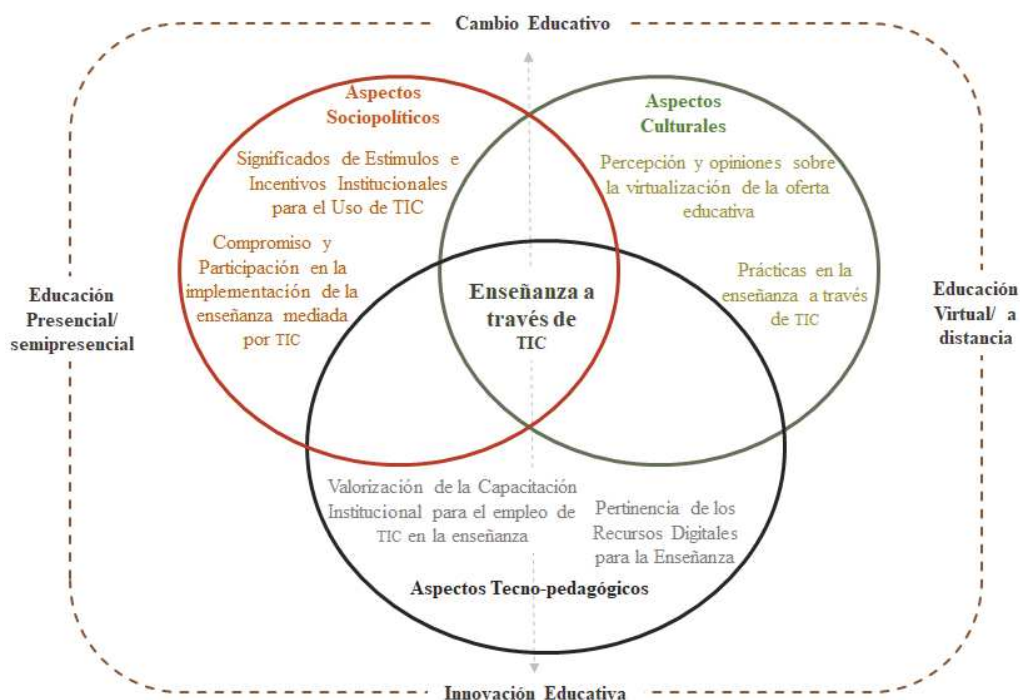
Cambio Educativo

Aspectos Sociopolíticos

Significados de Estimulos e Incentivos Institucionales para el Uso de TIC

Compromiso y Participación en la implementación de la enseñanza mediada por TIC

Aspectos Culturales

Percepción y opiniones sobre la virtualización de la oferta educativa

Prácticas en la enseñanza a través de TIC

Educación Presencial/ semipresencial

Enseñanza a través de TIC

Educación Virtual/ a distancia

Valorización de la Capacitación Institucional para el empleo de TIC en la enseñanza

Pertinencia de los Recursos Digitales para la Enseñanza

Aspectos Tecno-pedagógicos

Innovación Educativa